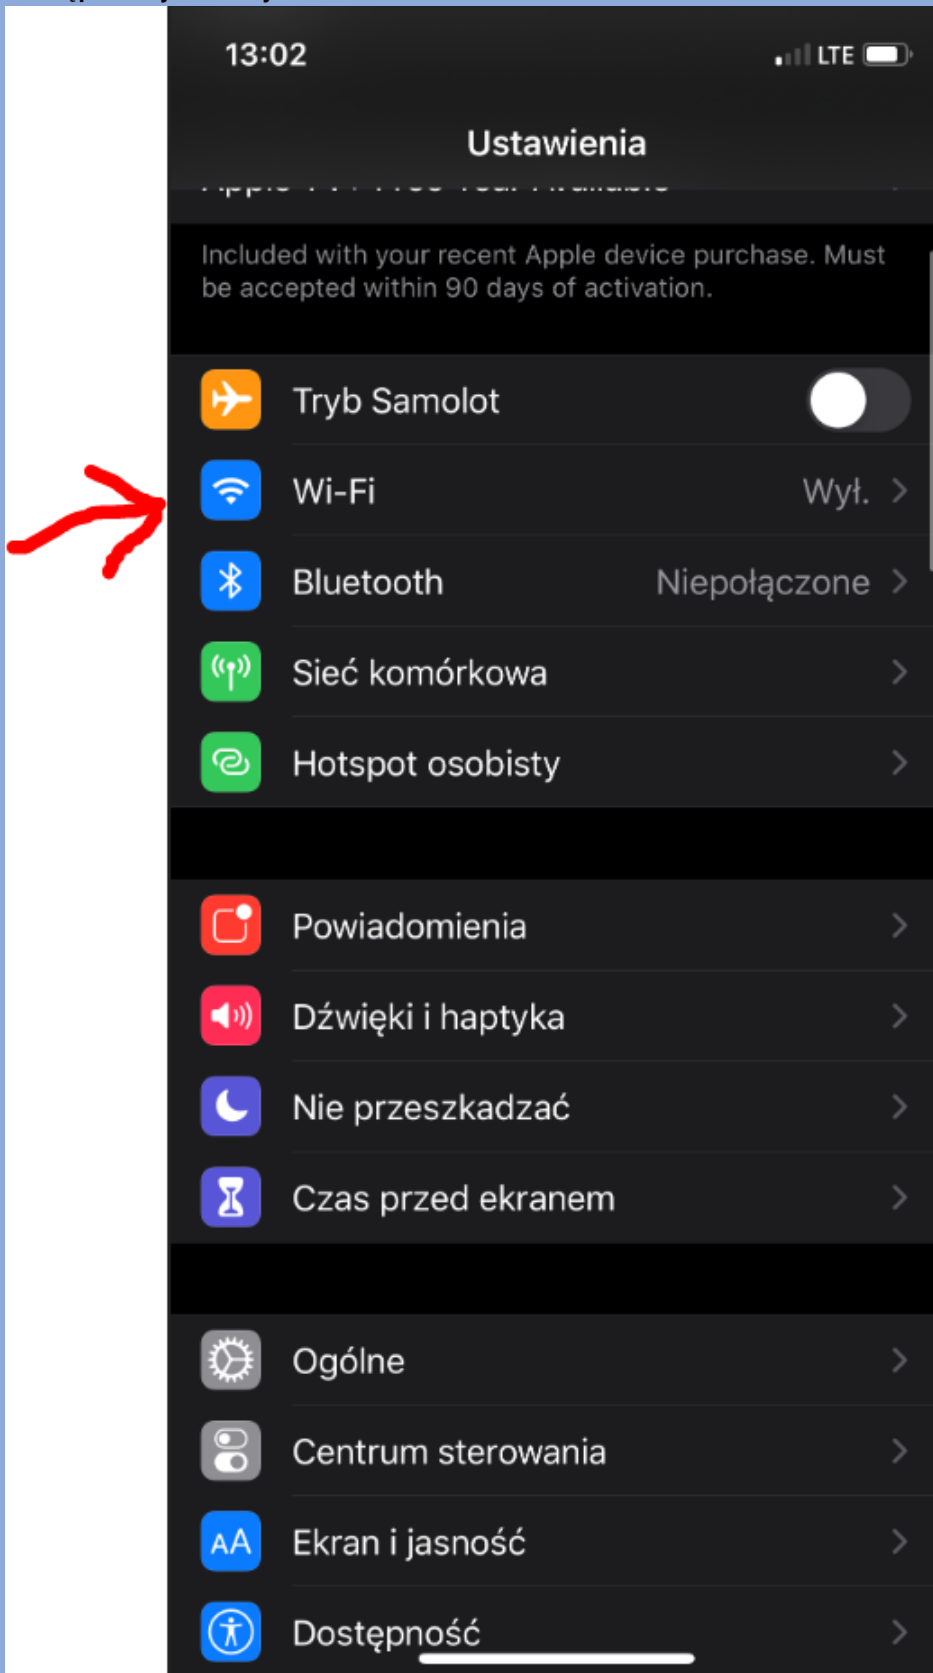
13:02

LTE

Ustawienia

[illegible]

Included with your recent Apple device purchase. Must be accepted within 90 days of activation.

Tryb Samolot

Wi-Fi Wył.

Bluetooth Niepołączone

Sieć komórkowa

Hotspot osobisty

Powiadomienia

Dźwięki i haptyka

Nie przeszkadzać

Czas przed ekranem

Ogólne

Centrum sterowania

AA Ekran i jasność

Dostępność